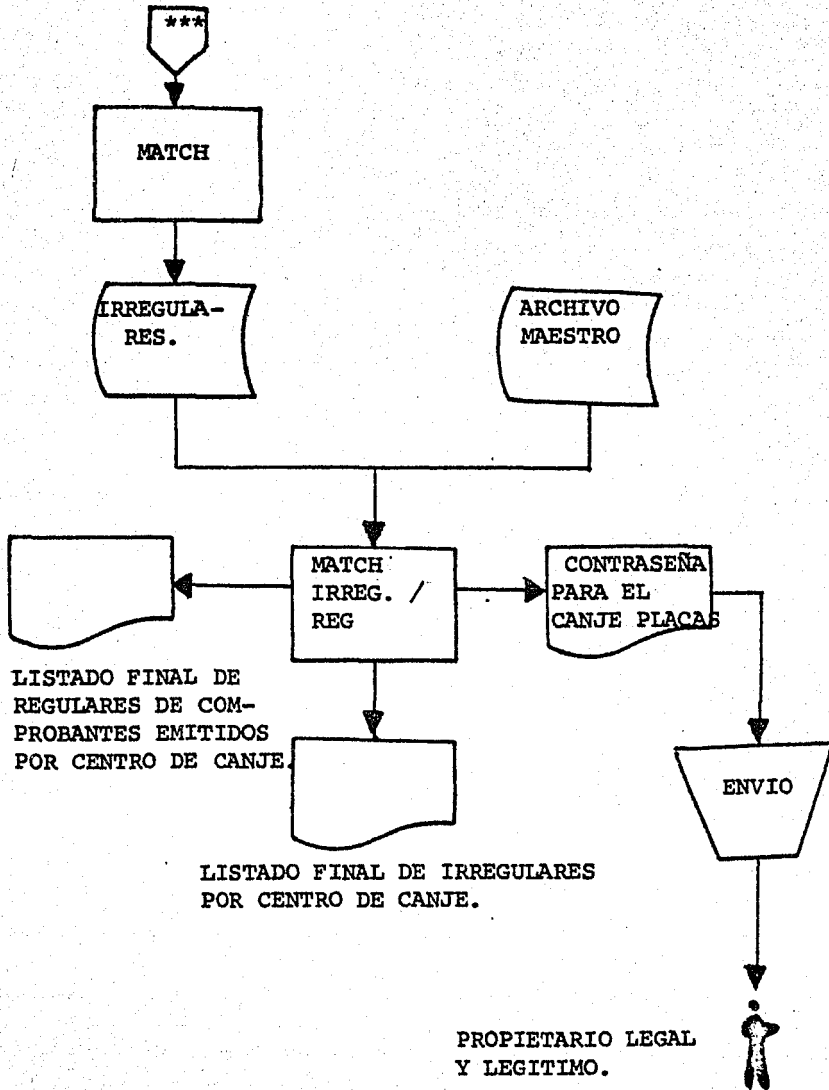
***

MATCH

IRREGULARES.

ARCHIVO MAESTRO

MATCH IRREG. / REG

CONTRASEÑA PARA EL CANJE PLACAS

LISTADO FINAL DE REGULARES DE COMPROBANTES EMITIDOS POR CENTRO DE CANJE.

ENVIO

LISTADO FINAL DE IRREGULARES POR CENTRO DE CANJE.

PROPIETARIO LEGAL Y LEGITIMO.